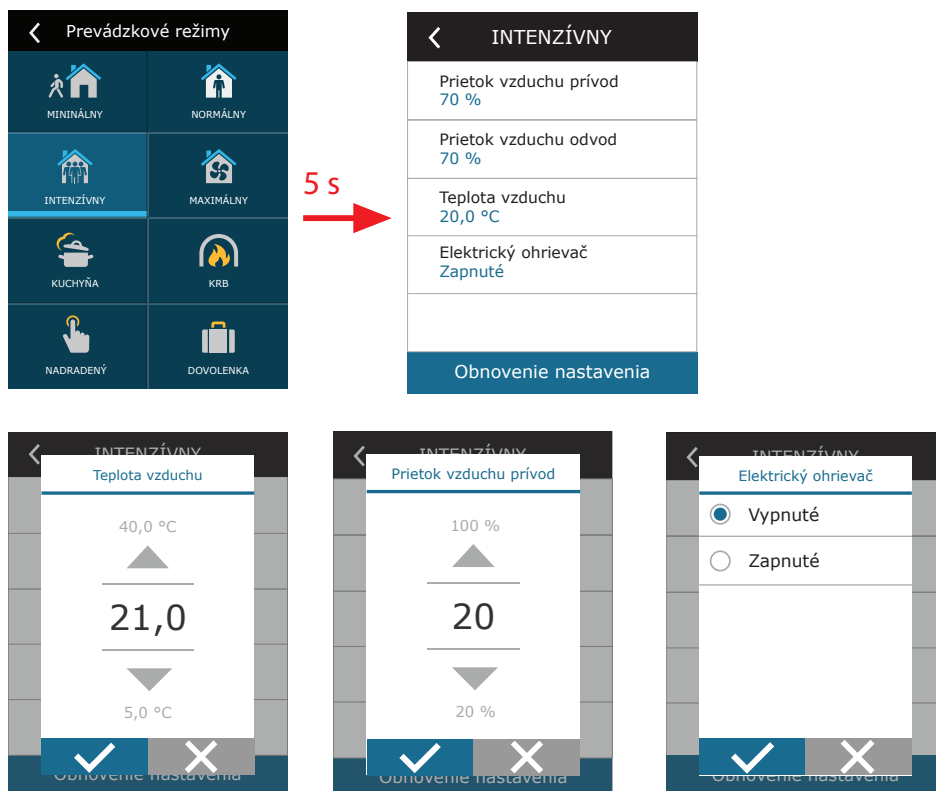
Prevádzkové režimy

MININÁLNY
NORMÁLNY
INTENZÍVNY
MAXIMÁLNY
KUCHYŇA
KRB
NADRADENÝ
DOVOLENKA

5 s

INTENZÍVNY

Prietok vzduchu prívod
70 %

Prietok vzduchu odvod
70 %

Teplota vzduchu
20,0 °C

Elektrický ohrievač
Zapnuté

Obnovenie nastavenia

INTENZÍVNY
Teplota vzduchu
40,0 °C
21,0
5,0 °C
Obnovenie nastavenia

INTENZÍVNY
Prietok vzduchu prívod
100 %
20
20 %
Obnovenie nastavenia

INTENZÍVNY
Elektrický ohrievač
Vypnuté
Zapnuté
Obnovenie nastavenia